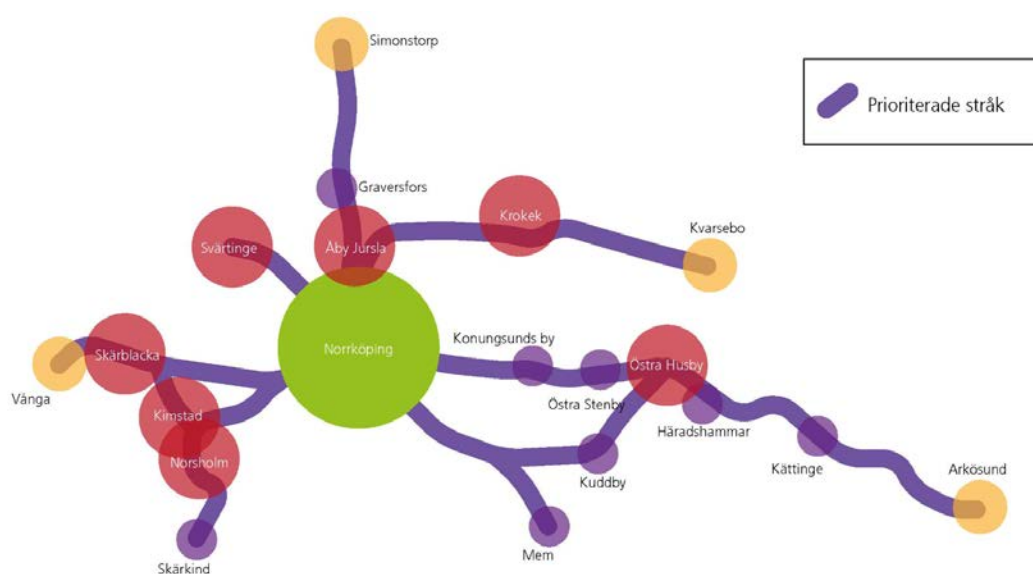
Simonstorp

Prioriterade stråk

Graversfors

Krokek

Svärtinge

Åby Jursla

Kvarsebo

Norrköping

Konungsunds by

Skärblacka

Östra Husby

Vånga

Östra Stenby

Kimstad

Häradshammar

Norsholm

Kättinge

Kuddby

Arkösund

Mem

Skärkind